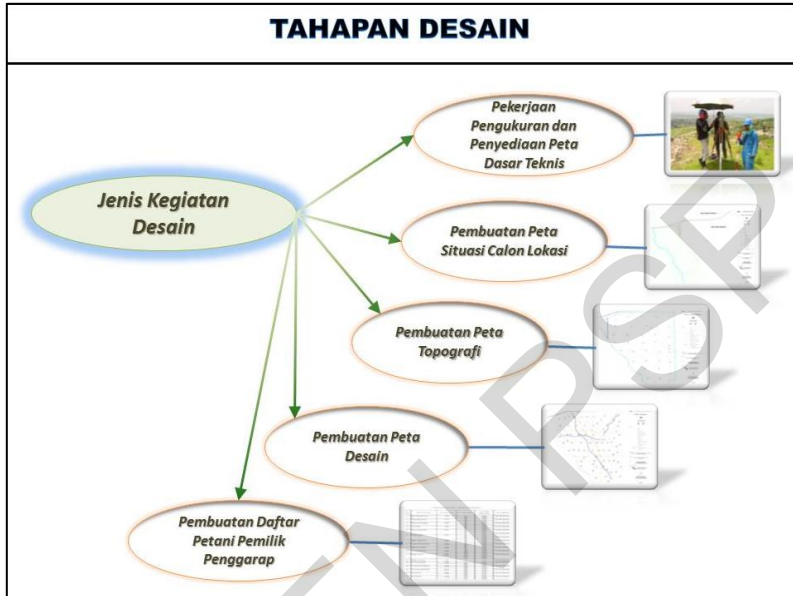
TAHAPAN DESAIN

Jenis Kegiatan Desain

Pekerjaan Pengukuran dan Penyediaan Peta Dasar Teknis

Pembuatan Peta Situasi Calon Lokasi

Pembuatan Peta Topografi

Pembuatan Peta Desain

Pembuatan Daftar Petani Pemilik Penggarap